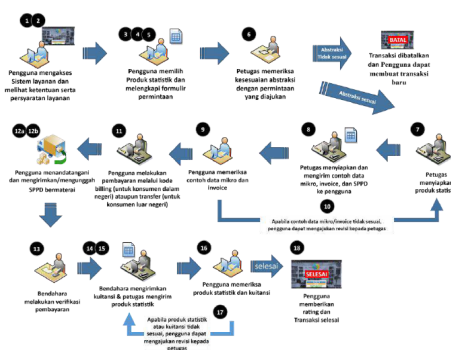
1 2
Pengguna mengakses Sistem layanan dan melihat ketentuan serta persyaratan layanan

3 4 5
Pengguna memilih Produk statistik dan melengkapi formulir permintaan

6
Petugas memeriksa kesesuaian abstraksi dengan permintaan yang diajukan

Abstraksi Tidak sesuai

BATAL
Transaksi dibatalkan dan Pengguna dapat membuat transaksi baru

Abstraksi sesuai

7
Petugas menyiapkan produk statistik

8
Petugas menyiapkan dan mengirim contoh data mikro, invoice, dan SPPD ke pengguna

9
Pengguna memeriksa contoh data mikro dan invoice

10
Apabila contoh data mikro/invoice tidak sesuai, pengguna dapat mengajukan revisi kepada petugas

11
Pengguna melakukan pembayaran melalui kode billing (untuk konsumen dalam negeri) ataupun transfer (untuk konsumen luar negeri)

12a 12b
Pengguna menandatangani dan mengirimkan/mengunggah SPPD bermeterai

13
Bendahara melakukan verifikasi pembayaran

14 15
Bendahara mengirimkan kuitansi & petugas mengirim produk statistik

16
Pengguna memeriksa produk statistik dan kuitansi

17
Apabila produk statistik atau kuitansi tidak sesuai, pengguna dapat mengajukan revisi kepada petugas

selesai

SELESAI

18
Pengguna memberikan rating dan Transaksi selesai